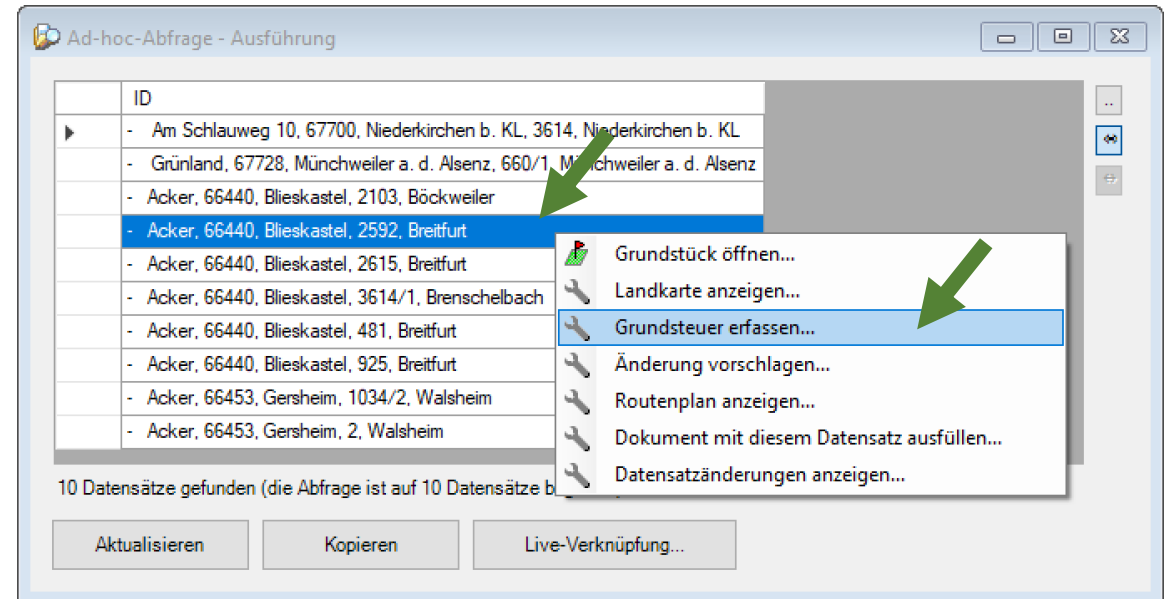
Ad-hoc-Abfrage - Ausführung

| | ID |
|---|---|
| ▶ | - Am Schlauweg 10, 67700, Niederkirchen b. KL, 3614, Niederkirchen b. KL |
| | - Grünland, 67728, Münchweiler a. d. Alsenz, 660/1, Münchweiler a. d. Alsenz |
| | - Acker, 66440, Blieskastel, 2103, Böckweiler |
| | - Acker, 66440, Blieskastel, 2592, Breitfurt |
| | - Acker, 66440, Blieskastel, 2615, Breitfurt |
| | - Acker, 66440, Blieskastel, 3614/1, Brenschelbach |
| | - Acker, 66440, Blieskastel, 481, Breitfurt |
| | - Acker, 66440, Blieskastel, 925, Breitfurt |
| | - Acker, 66453, Gersheim, 1034/2, Walsheim |
| | - Acker, 66453, Gersheim, 2, Walsheim |

Grundstück öffnen...
Landkarte anzeigen...
Grundsteuer erfassen...
Änderung vorschlagen...
Routenplan anzeigen...
Dokument mit diesem Datensatz ausfüllen...
Datensatzänderungen anzeigen...

10 Datensätze gefunden (die Abfrage ist auf 10 Datensätze b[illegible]

Aktualisieren
Kopieren
Live-Verknüpfung...